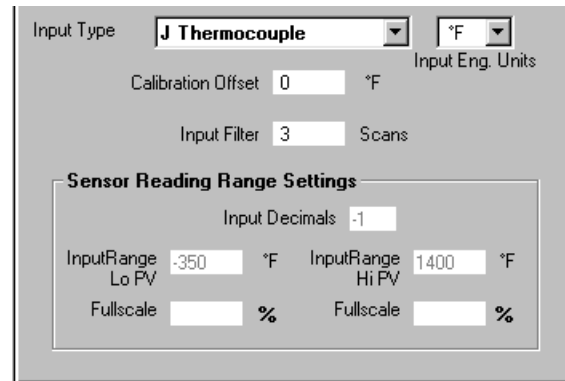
Input Type J Thermocouple °F

Input Eng. Units

Calibration Offset 0 °F

Input Filter 3 Scans

Sensor Reading Range Settings

Input Decimals -1

InputRange Lo PV -350 °F

InputRange Hi PV 1400 °F

Fullscale %

Fullscale %